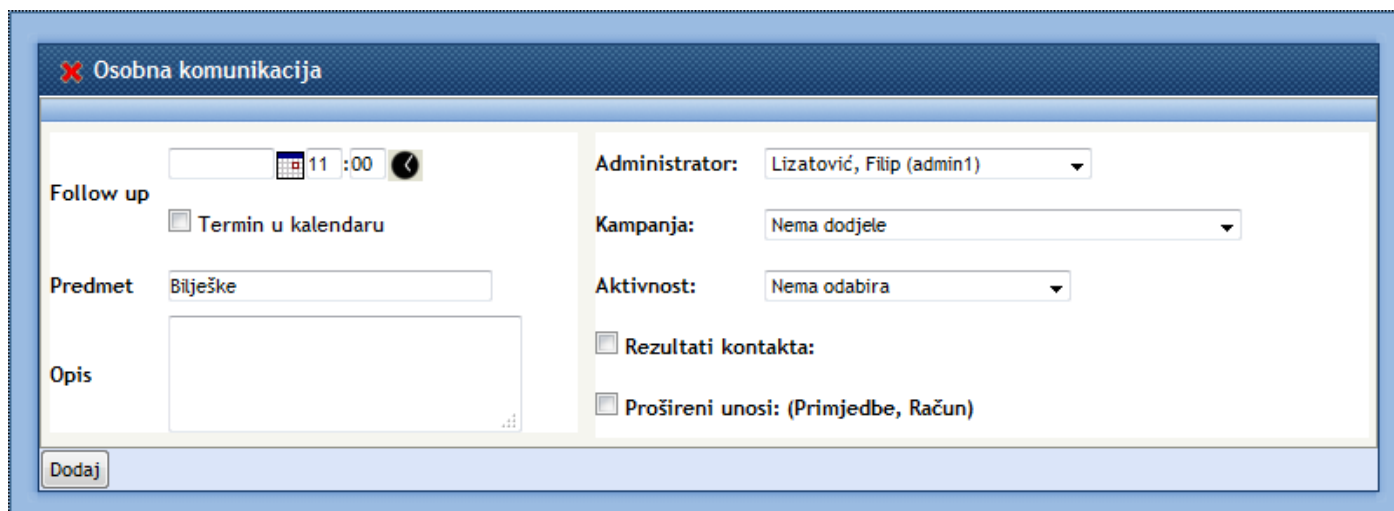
Osobna komunikacija

Follow up
11 :00
Termin u kalendaru

Predmet Bilješke

Opis

Administrator: Lizatović, Filip (admin1)

Kampanja: Nema dodjele

Aktivnost: Nema odabira

Rezultati kontakta:

Prošireni unosi: (Primjedbe, Račun)

Dodaj